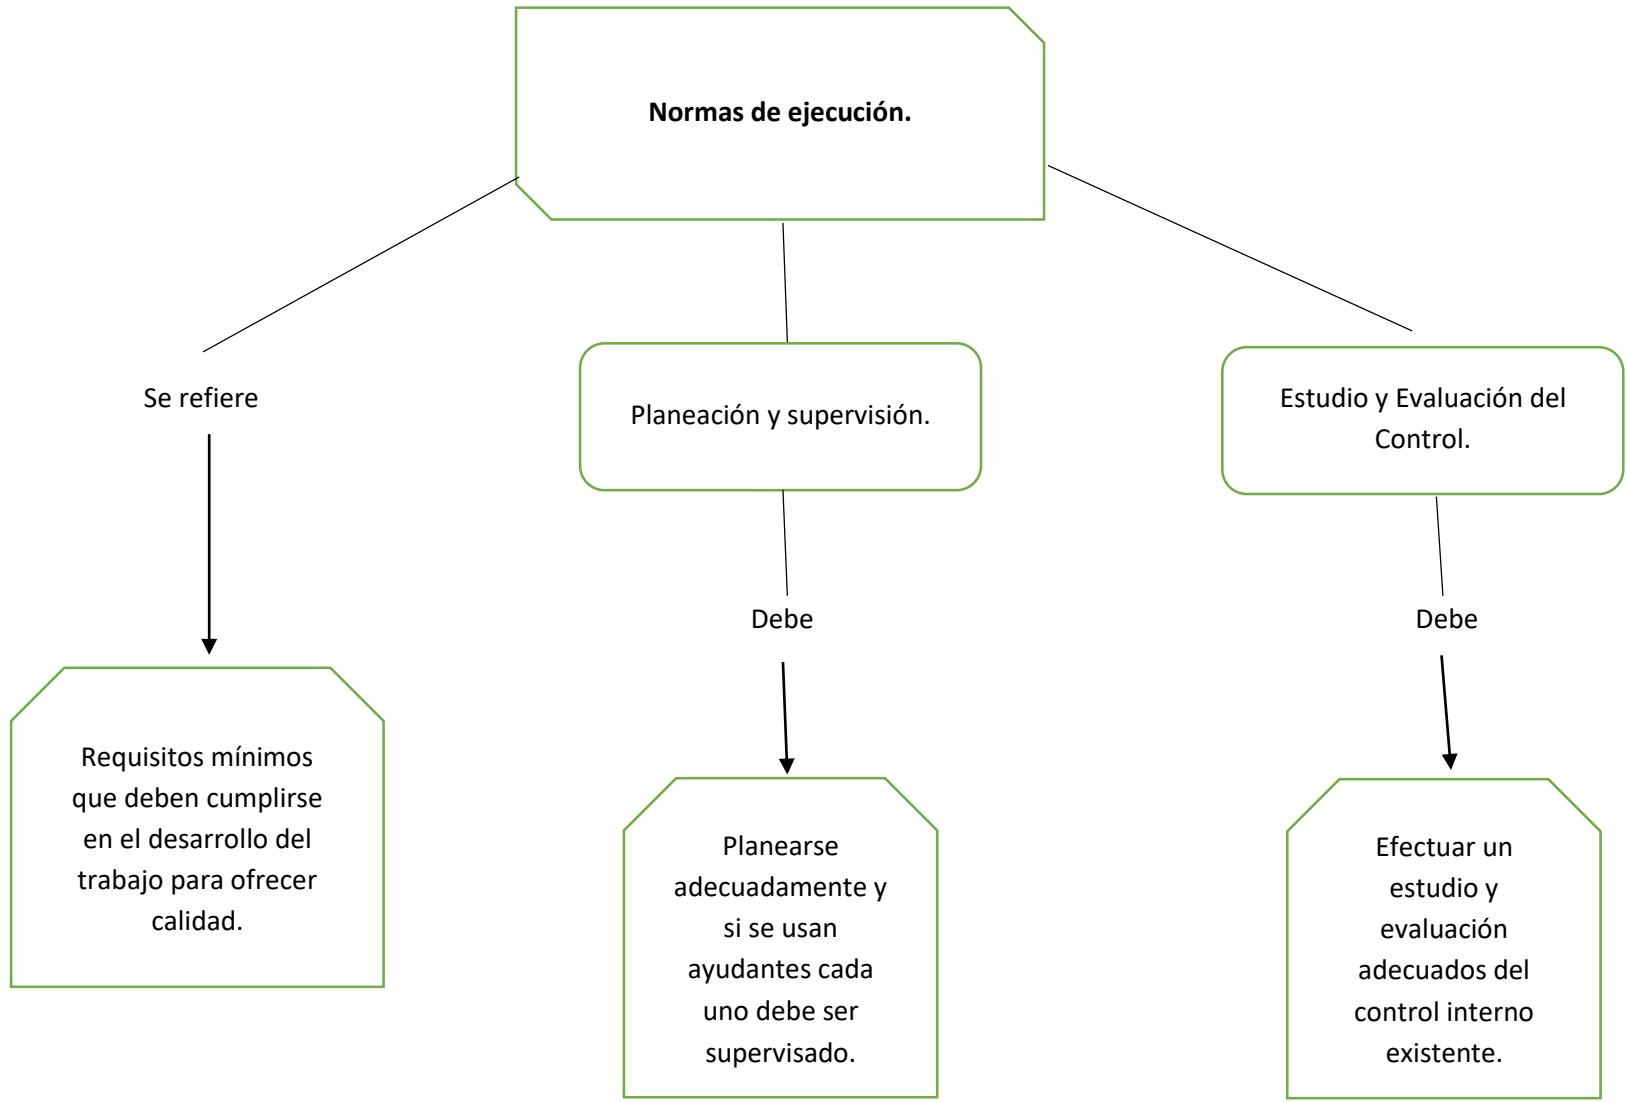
**Normas de ejecución.**

Se refiere

Requisitos mínimos que deben cumplirse en el desarrollo del trabajo para ofrecer calidad.

Planeación y supervisión.

Debe

Planearse adecuadamente y si se usan ayudantes cada uno debe ser supervisado.

Estudio y Evaluación del Control.

Debe

Efectuar un estudio y evaluación adecuados del control interno existente.